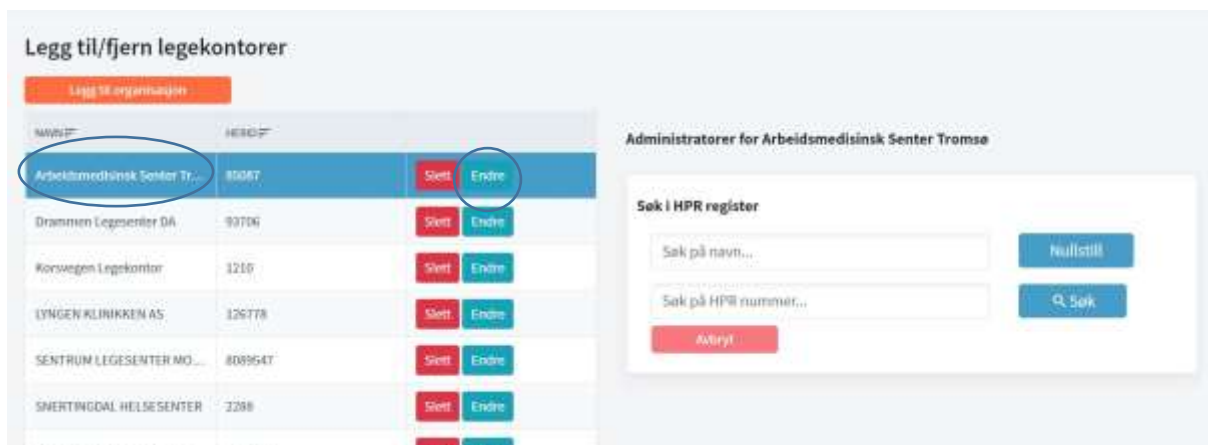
Legg til/fjern legekontorer

Legg til organisasjon

| NAVN | HERID | |
|---|---|---|
| Arbeidsmedisinsk Senter Tr... | 80087 | Slett Endre |
| Drammen Legesenter DA | 93706 | Slett Endre |
| Korsvegen Legekontor | 1210 | Slett Endre |
| LYNGEN KLINIKKEN AS | 126778 | Slett Endre |
| SENTRUM LEGESENTER MO... | 8089547 | Slett Endre |
| SNERTINGDAL HELSESENTER | 2288 | Slett Endre |

Administratorer for Arbeidsmedisinsk Senter Tromsø

Søk i HPR register

Søk på navn...

Nullstill

Søk på HPR nummer...

Søk

Avbryt